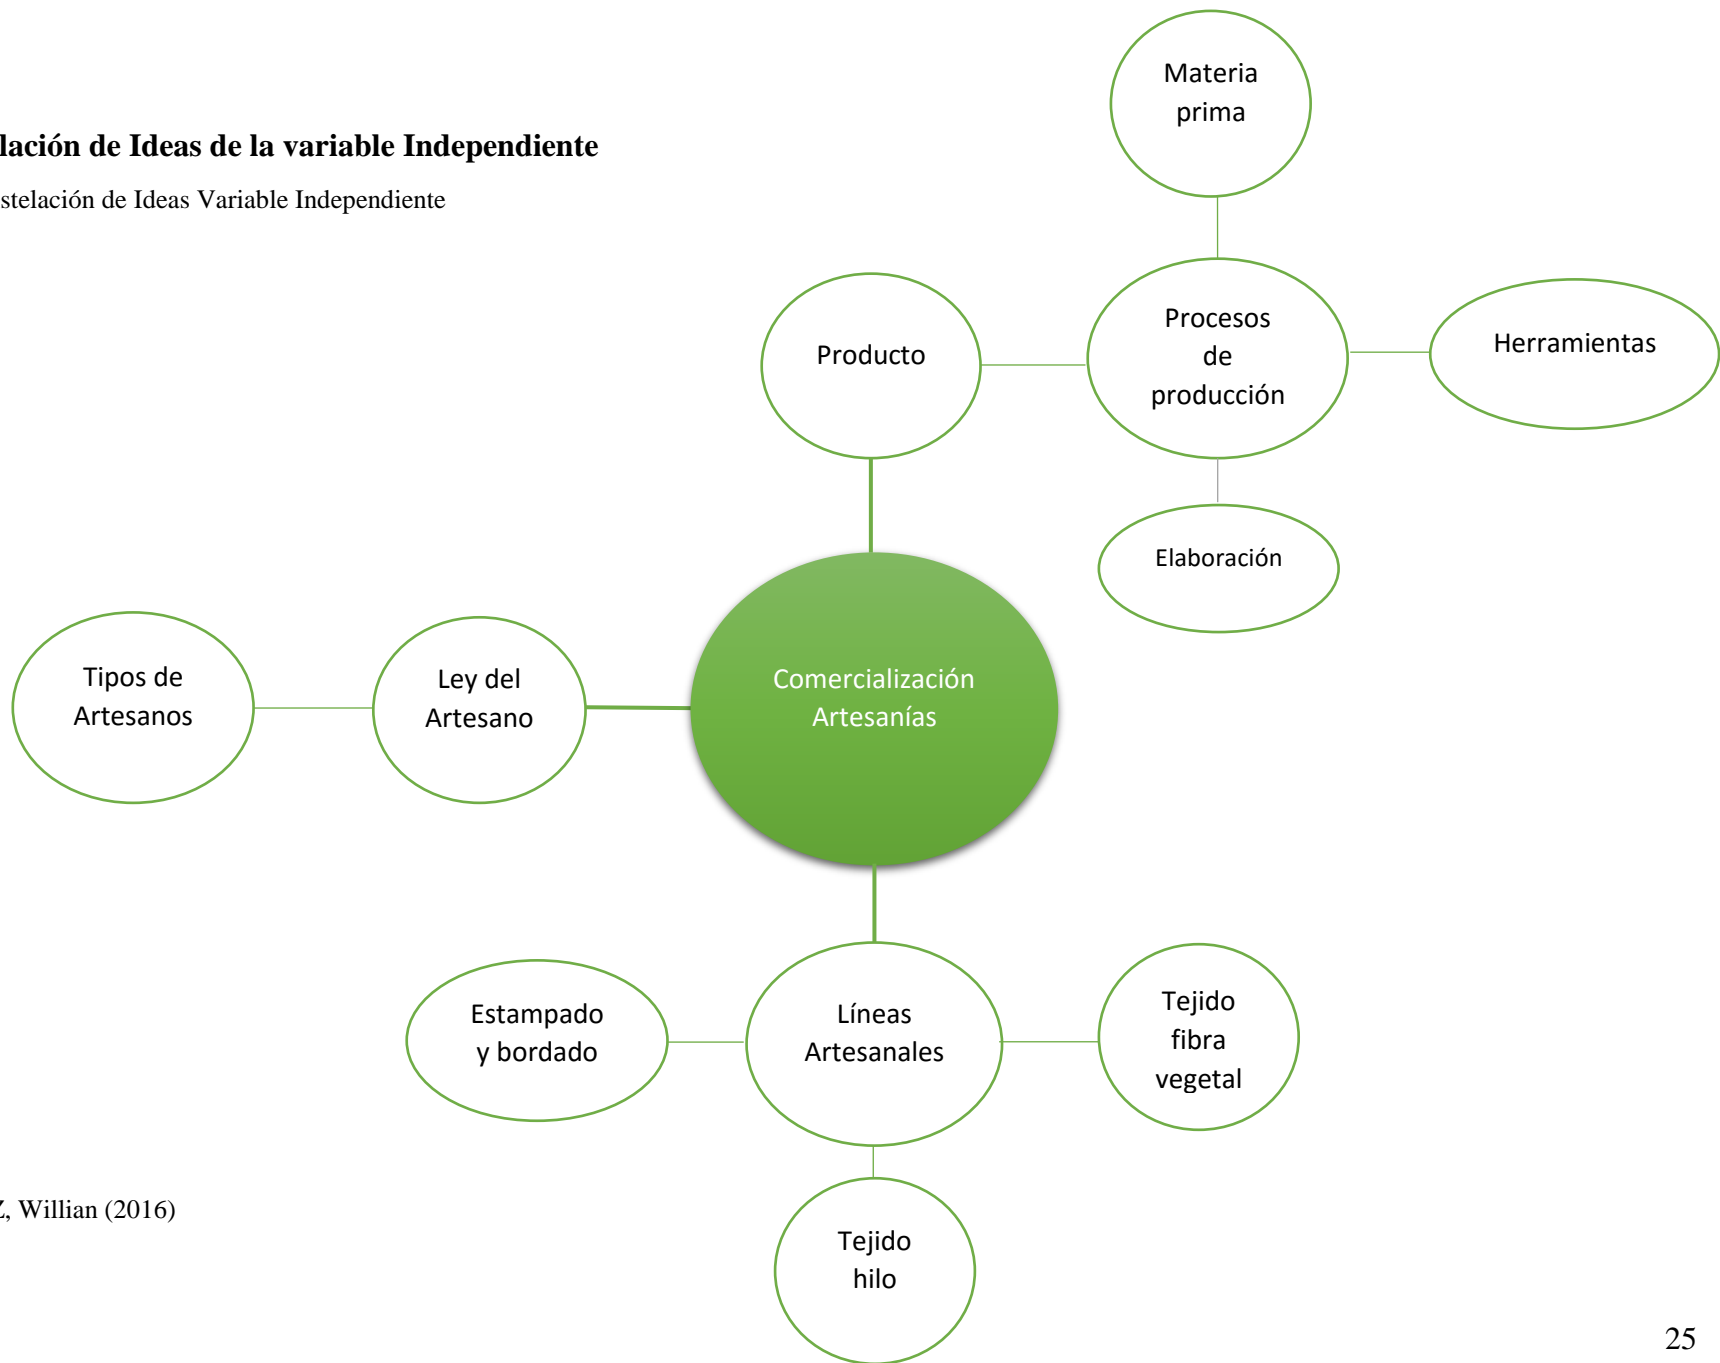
lación de Ideas de la variable Independiente

stelación de Ideas Variable Independiente

Materia prima

Producto

Procesos de producción

Herramientas

Elaboración

Tipos de Artesanos

Ley del Artesano

Comercialización Artesanías

Estampado y bordado

Líneas Artesanales

Tejido fibra vegetal

Tejido hilo

Z, Willian (2016)

25